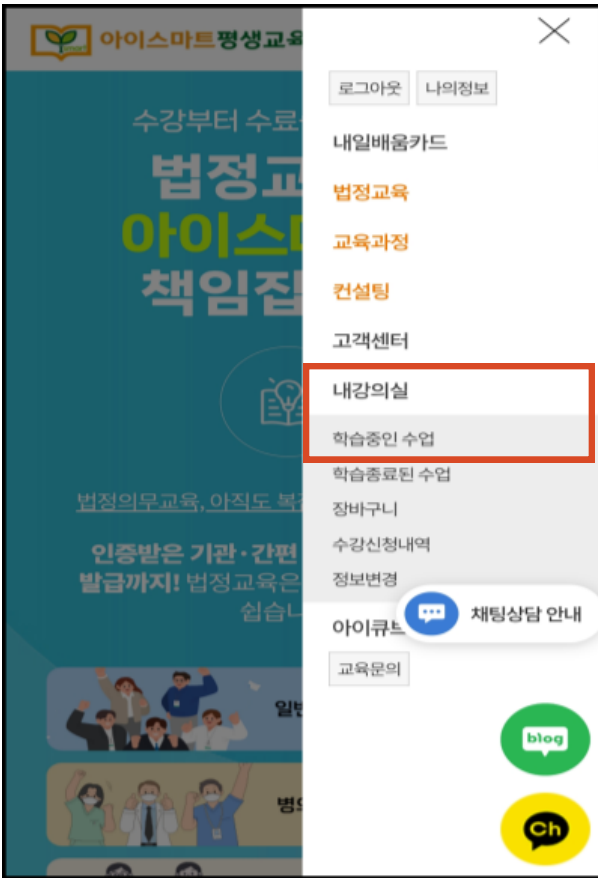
아이스마트평생교육

수강부터 수료

법정교
아이스
책임집

법정의무교육, 아직도 복

인증받은 기관 · 간편
발급까지! 법정교육은
쉽습니

일반

병의

로그아웃 나의정보

내일배움카드

법정교육

교육과정

컨설팅

고객센터

내강의실

학습중인 수업

학습종료된 수업

장바구니

수강신청내역

정보변경

아이큐브

교육문의

채팅상담 안내

blog

Ch